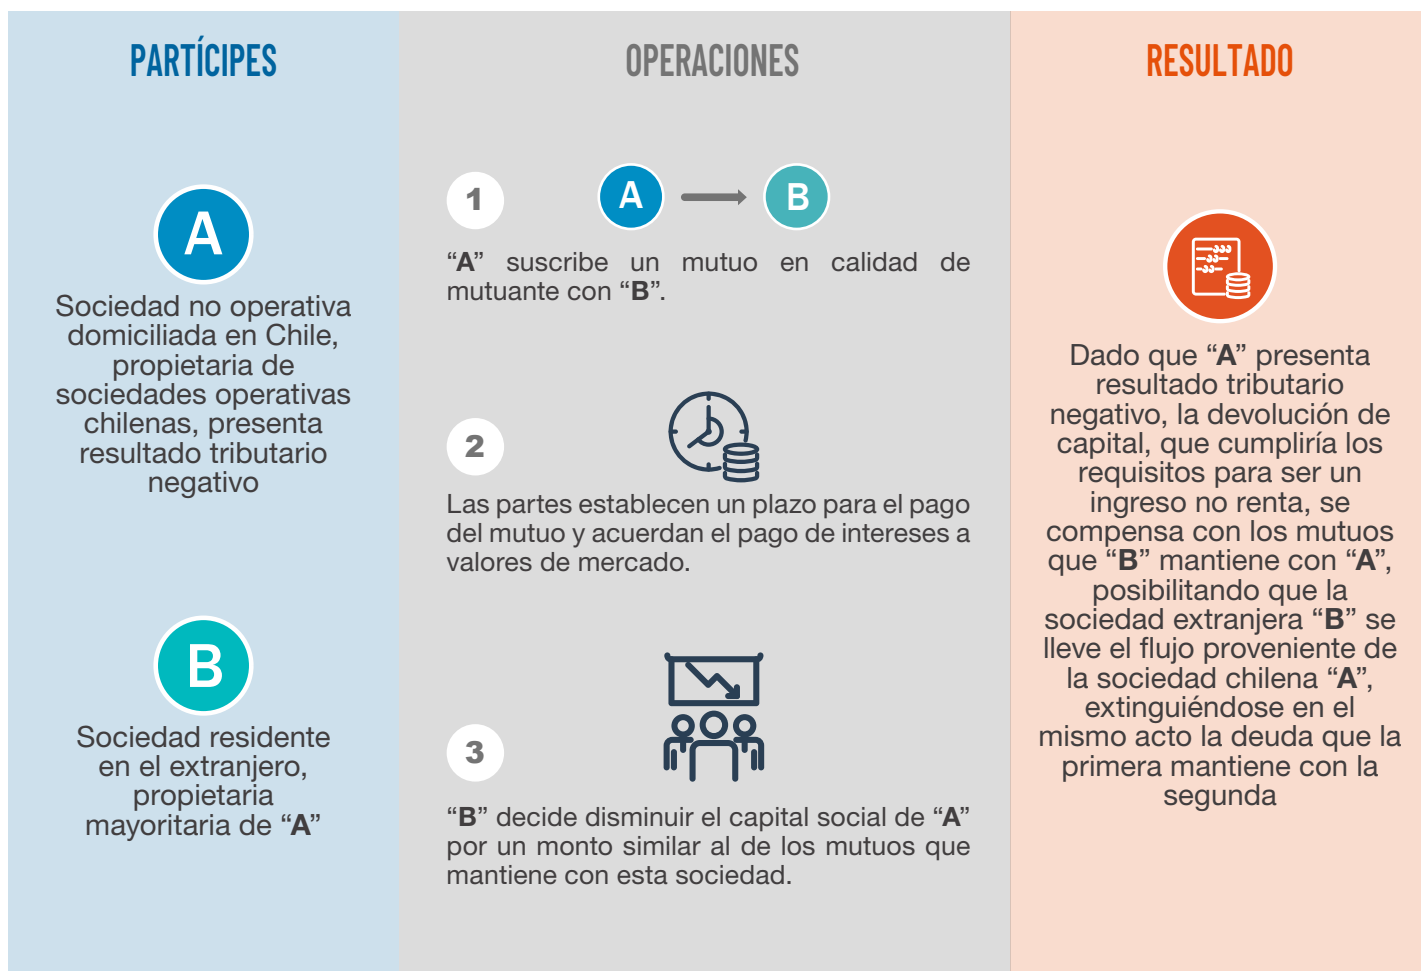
PARTÍCIPES

A

Sociedad no operativa domiciliada en Chile, propietaria de sociedades operativas chilenas, presenta resultado tributario negativo

B

Sociedad residente en el extranjero, propietaria mayoritaria de "A"

OPERACIONES

1

A

B

"A" suscribe un mutuo en calidad de mutuante con "B".

2

Las partes establecen un plazo para el pago del mutuo y acuerdan el pago de intereses a valores de mercado.

3

"B" decide disminuir el capital social de "A" por un monto similar al de los mutuos que mantiene con esta sociedad.

RESULTADO

Dado que "A" presenta resultado tributario negativo, la devolución de capital, que cumpliría los requisitos para ser un ingreso no renta, se compensa con los mutuos que "B" mantiene con "A", posibilitando que la sociedad extranjera "B" se lleve el flujo proveniente de la sociedad chilena "A", extinguiéndose en el mismo acto la deuda que la primera mantiene con la segunda